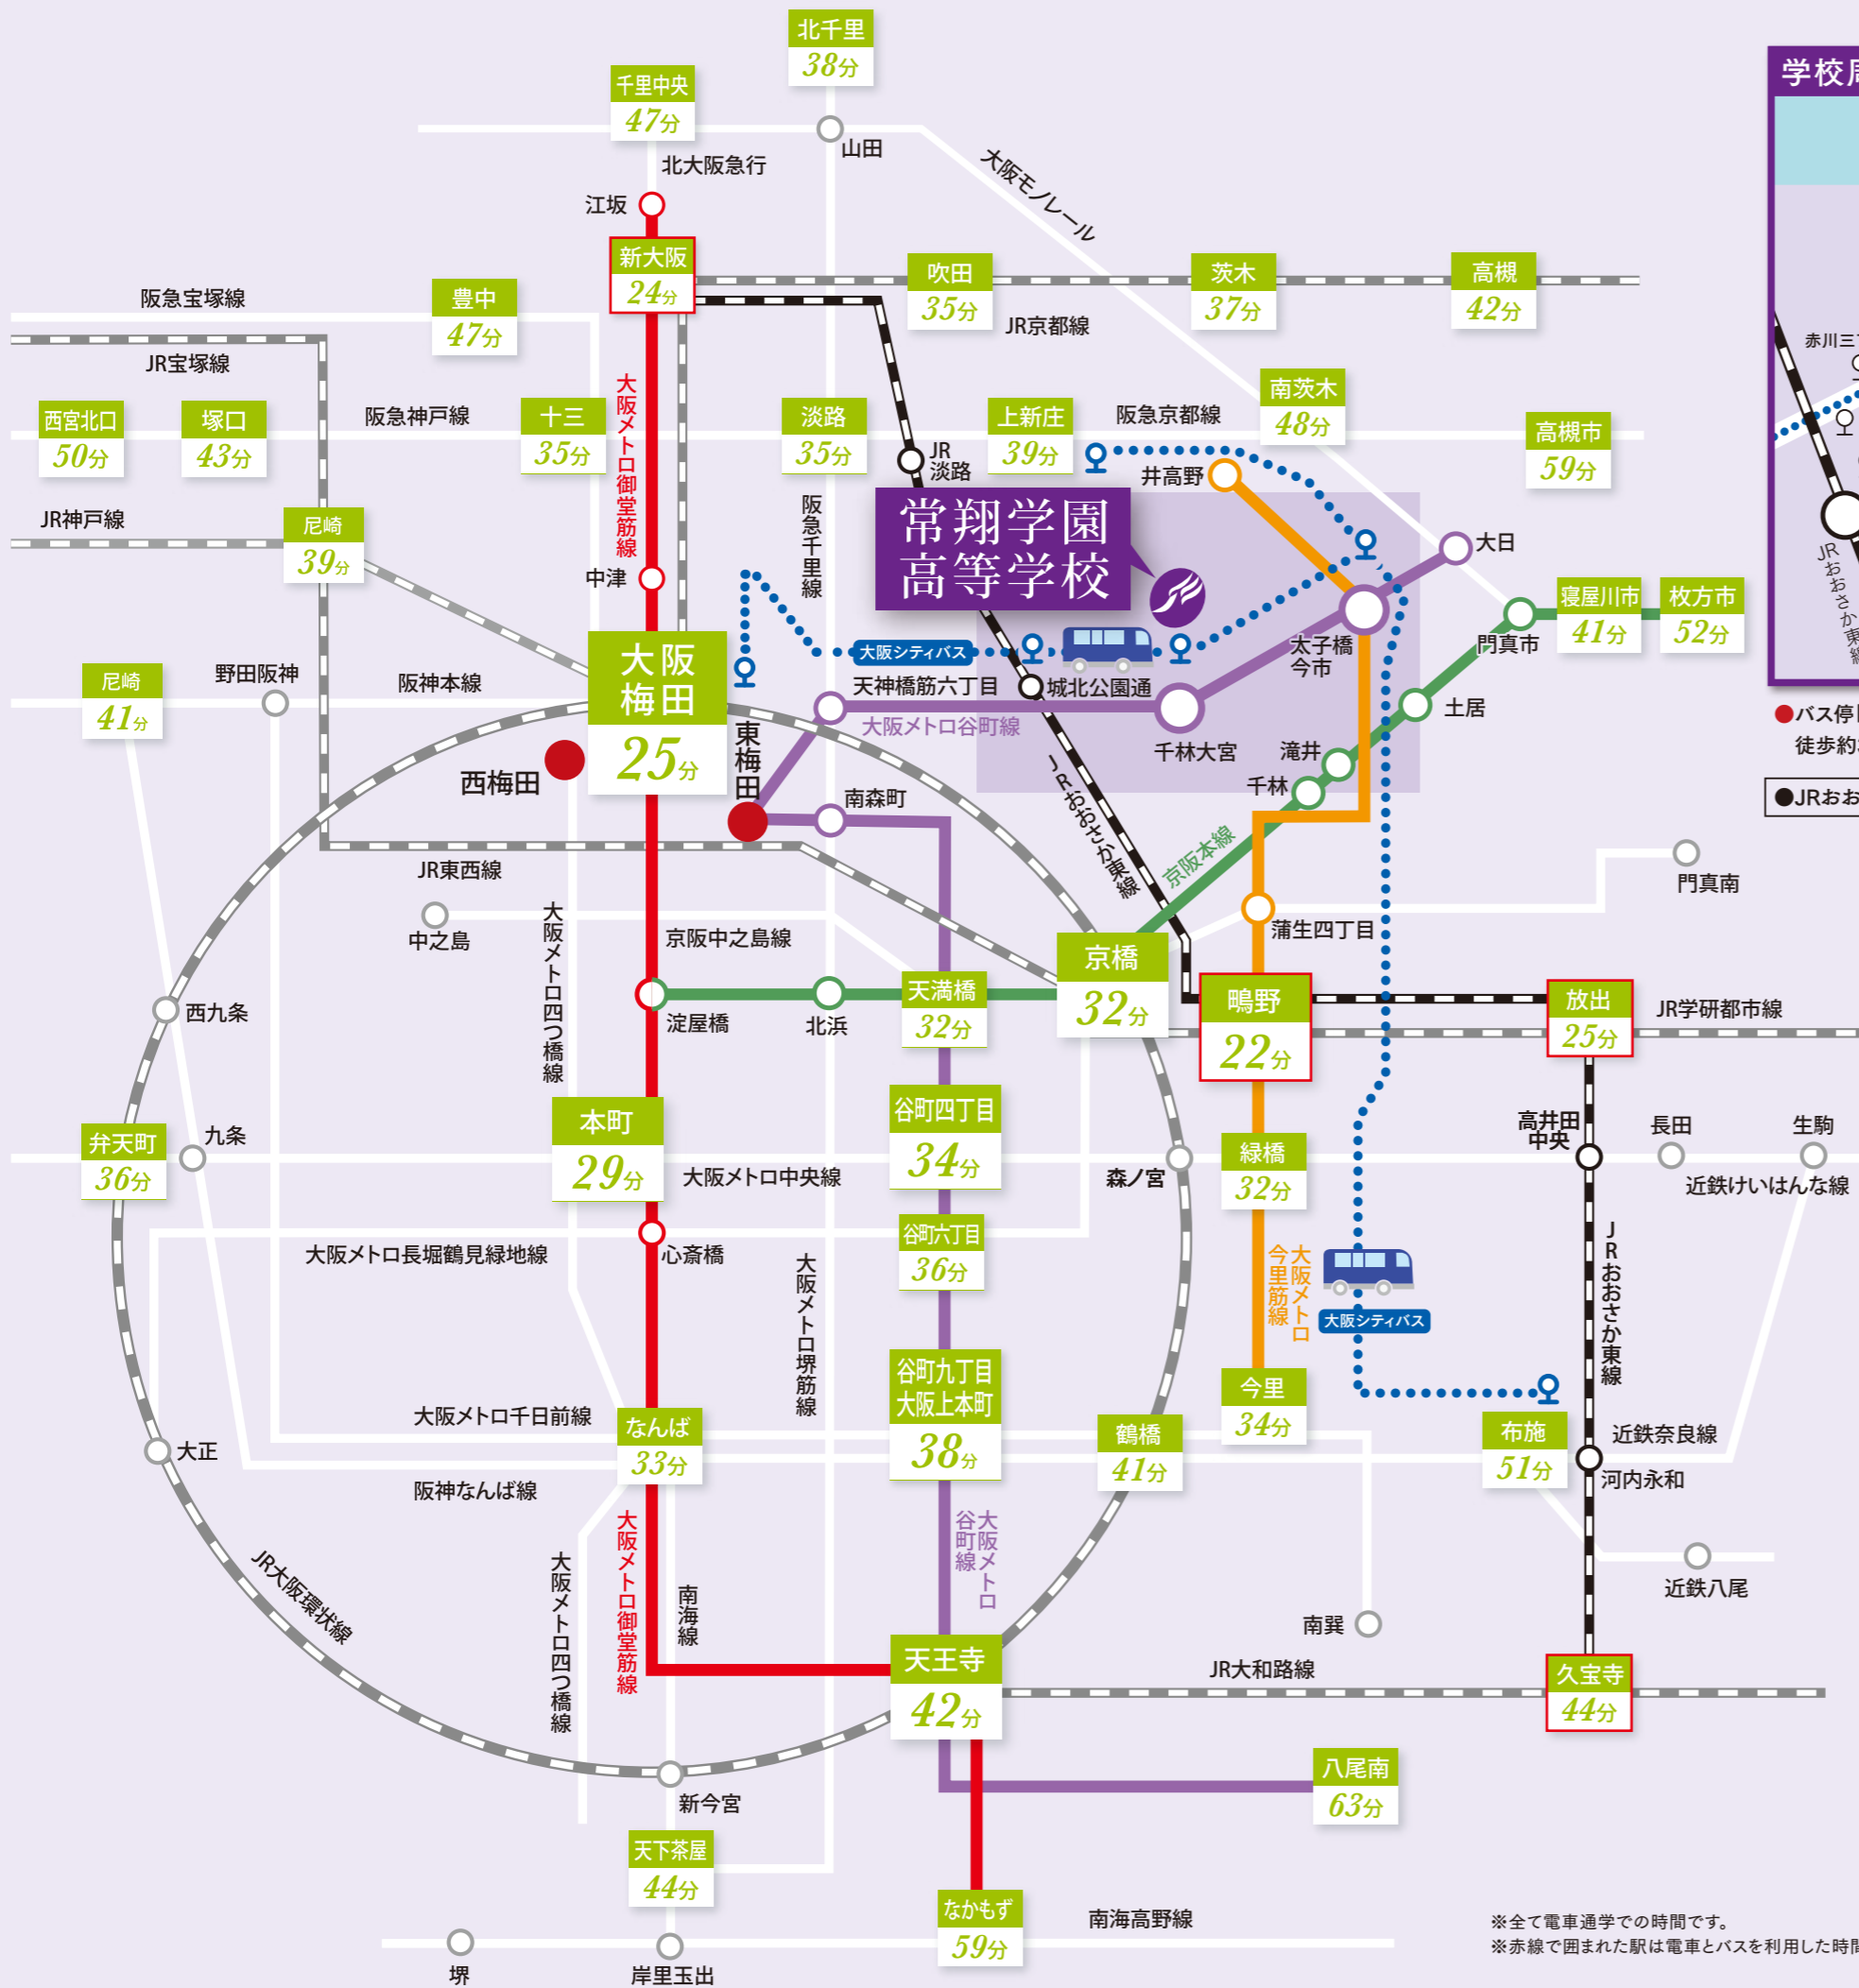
北千里 38分
千里中央 47分
山田
北大阪急行
大阪モノレール
江坂
新大阪 24分
吹田 35分
茨木 37分
高槻 42分
阪急宝塚線
豊中 47分
JR京都線
JR宝塚線
南茨木 48分
西宮北口 50分
塚口 43分
阪急神戸線
十三 35分
淡路 35分
上新庄 39分
阪急京都線
高槻市 59分
大阪メトロ御堂筋線
JR淡路
井高野
JR神戸線
尼崎 39分
阪急千里線
常翔学園高等学校
大日
中津
寝屋川市 41分
枚方市 52分
門真市
大阪シティバス
太子橋今市
尼崎 41分
野田阪神
阪神本線
大阪梅田 25分
天神橋筋六丁目
城北公園通
土居
東梅田
大阪メトロ谷町線
千林大宮
滝井
西梅田
南森町
千林
JRおおさか東線
京阪本線
JR東西線
門真南
中之島
大阪メトロ四つ橋線
京阪中之島線
蒲生四丁目
京橋 32分
西九条
淀屋橋
北浜
天満橋 32分
鴨野 22分
放出 25分
JR学研都市線
弁天町 36分
九条
本町 29分
谷町四丁目 34分
大阪メトロ中央線
森ノ宮
緑橋 32分
高井田中央
長田
生駒
近鉄けいはんな線
大阪メトロ長堀鶴見緑地線
心斎橋
谷町六丁目 36分
大阪メトロ今里筋線
大阪シティバス
JRおおさか東線
大阪メトロ堺筋線
大阪メトロ千日前線
なんば 33分
谷町九丁目 大阪上本町 38分
鶴橋 41分
今里 34分
布施 51分
近鉄奈良線
大正
阪神なんば線
河内永和
大阪メトロ谷町線
JR大阪環状線
大阪メトロ四つ橋線
大阪メトロ御堂筋線
南海線
近鉄八尾
南巽
天王寺 42分
JR大和路線
久宝寺 44分
八尾南 63分
新今宮
天下茶屋 44分
なかもず 59分
南海高野線
堺
岸里玉出
学校周
赤川三
JRおおさか東線
●バス停
徒歩約
●JRお
※全て電車通学での時間です。
※赤線で囲まれた駅は電車とバスを利用した時間